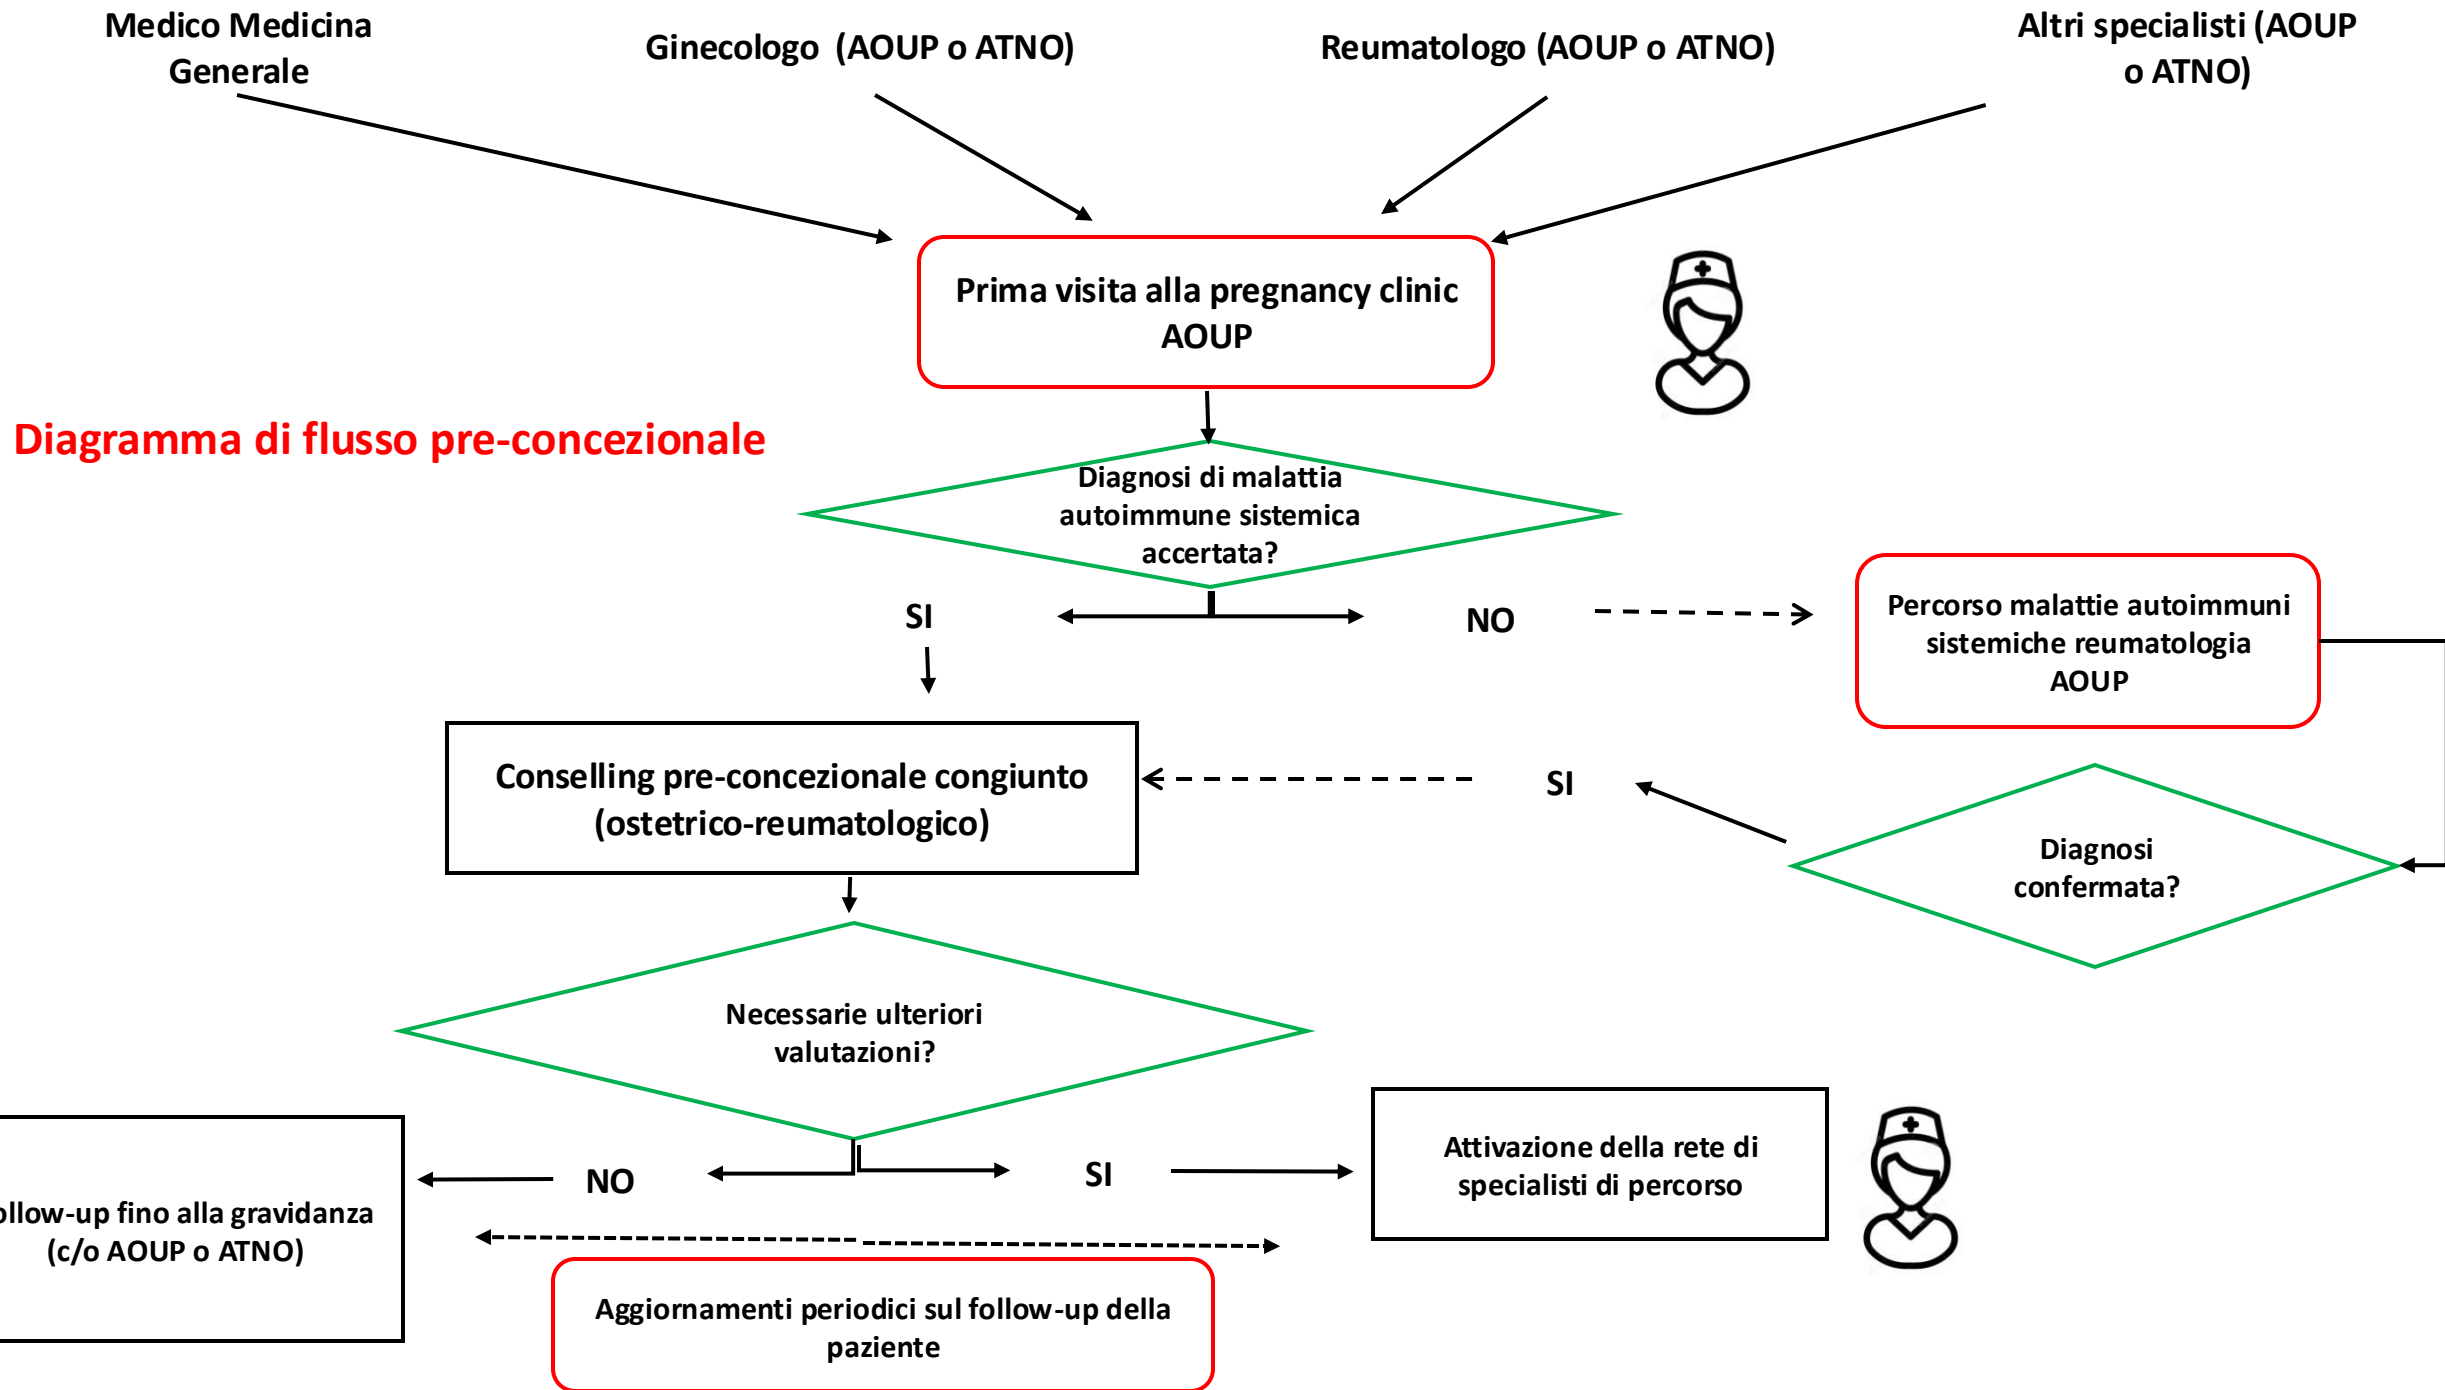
Medico Medicina Generale

Ginecologo (AOUP o ATNO)

Reumatologo (AOUP o ATNO)

Altri specialisti (AOUP o ATNO)

Prima visita alla pregnancy clinic AOUP

Diagramma di flusso pre-concezionale

Diagnosi di malattia autoimmune sistemica accertata?

SI

NO

Percorso malattie autoimmuni sistemiche reumatologia AOUP

Conselling pre-concezionale congiunto (ostetrico-reumatologico)

SI

Diagnosi confermata?

Necessarie ulteriori valutazioni?

NO

SI

Attivazione della rete di specialisti di percorso

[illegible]llow-up fino alla gravidanza (c/o AOUP o ATNO)

Aggiornamenti periodici sul follow-up della paziente